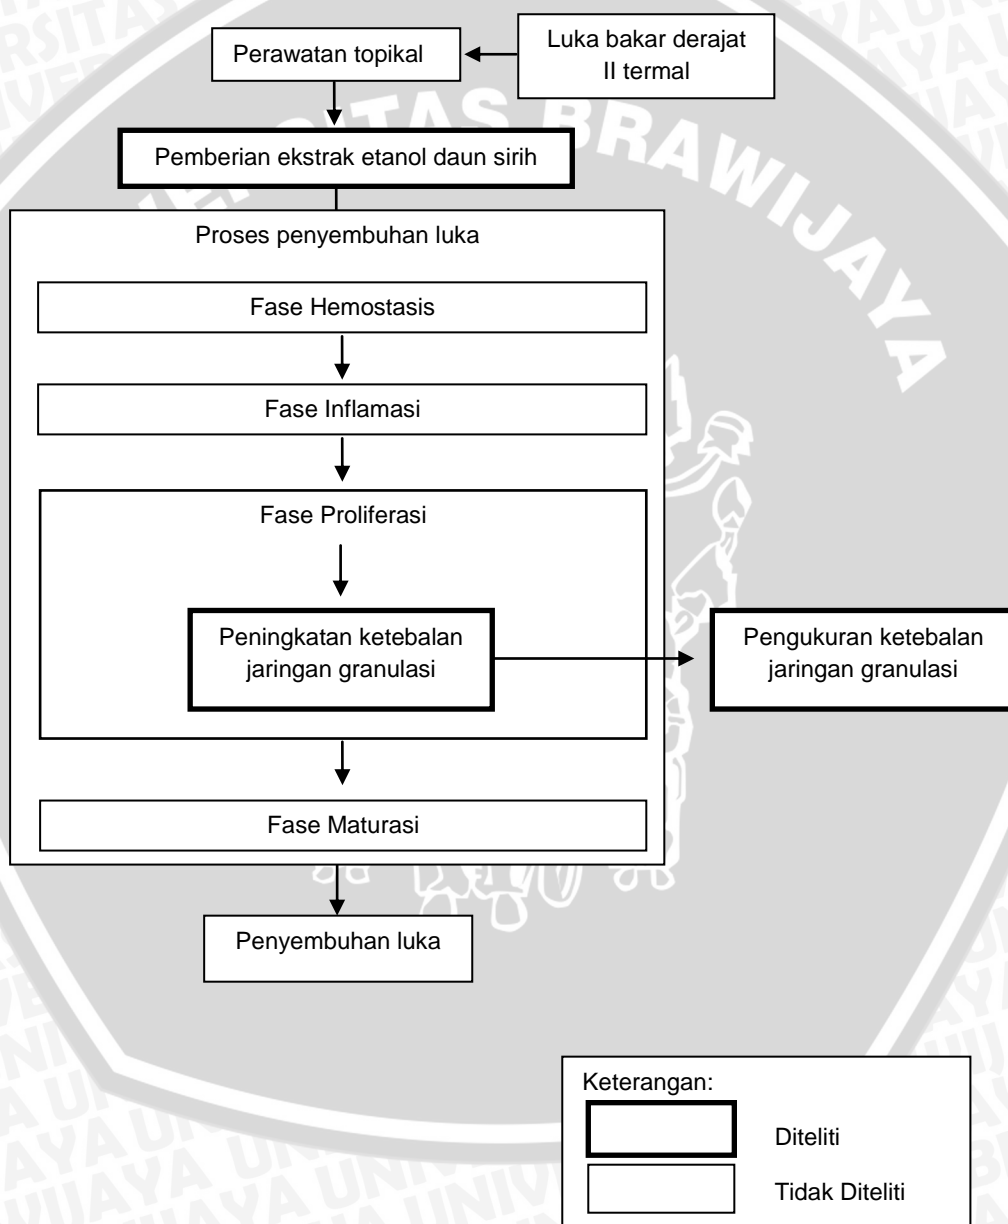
Perawatan topikal

Luka bakar derajat II termal

Pemberian ekstrak etanol daun sirih

Proses penyembuhan luka

Fase Hemostasis

Fase Inflamasi

Fase Proliferasi

Peningkatan ketebalan jaringan granulasi

Pengukuran ketebalan jaringan granulasi

Fase Maturasi

Penyembuhan luka

Keterangan:

Diteliti

Tidak Diteliti

UNIVERSITAS BRAWIJAYA